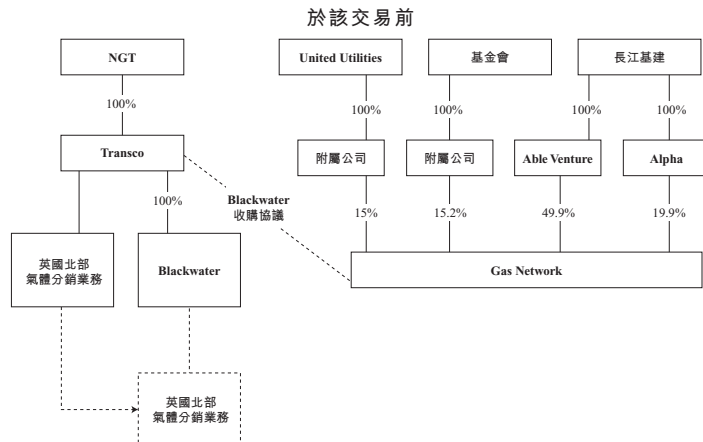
於該交易前

NGT

100%

Transco

100%

英國北部氣體分銷業務

Blackwater

英國北部氣體分銷業務

Blackwater 收購協議

United Utilities

基金會

長江基建

100%

100%

100%

100%

附屬公司

附屬公司

Able Venture

Alpha

15%

15.2%

49.9%

19.9%

Gas Network